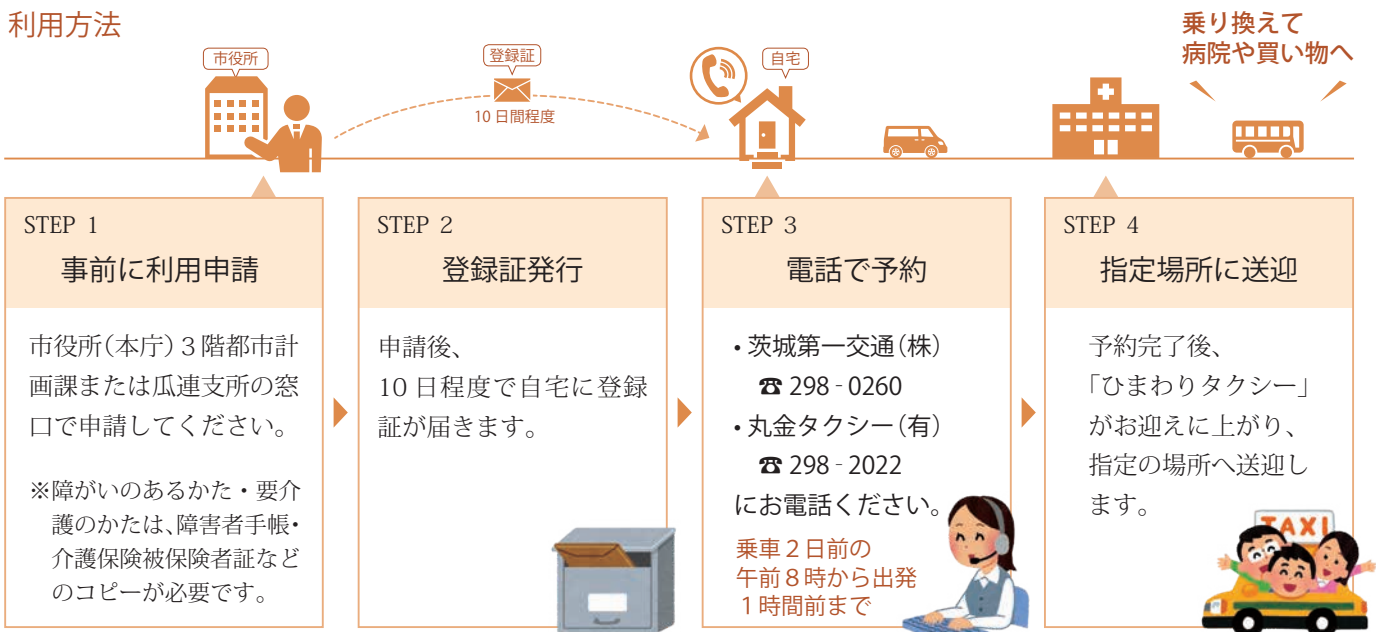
利用方法

市役所

登録証

10 日間程度

自宅

乗り換えて
病院や買い物へ

STEP 1
事前に利用申請

市役所（本庁）３階都市計画課または瓜連支所の窓口で申請してください。

※障がいのあるかた・要介護のかたは、障害者手帳・介護保険被保険者証などのコピーが必要です。

STEP 2
登録証発行

申請後、
10 日程度で自宅に登録証が届きます。

STEP 3
電話で予約

• 茨城第一交通（株）
☎ 298 - 0260
• 丸金タクシー（有）
☎ 298 - 2022
にお電話ください。

乗車２日前の
午前８時から出発
１時間前まで

STEP 4
指定場所に送迎

予約完了後、
「ひまわりタクシー」がお迎えに上がり、指定の場所へ送迎します。

TAXI